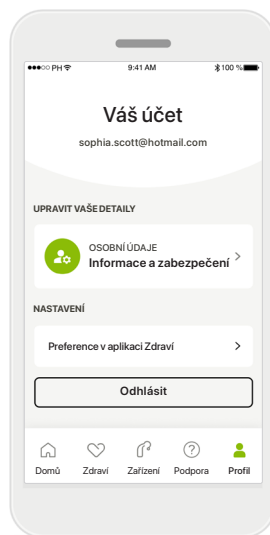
●●●○○ PH
9:41 AM
100 %

Váš účet
sophia.scott@hotmail.com

UPRAVIT VAŠE DETAILY

OSOBNÍ ÚDAJE
Informace a zabezpečení >

NASTAVENÍ

Preference v aplikaci Zdraví >

Odhlásit

Domů Zdraví Zařízení Podpora Profil